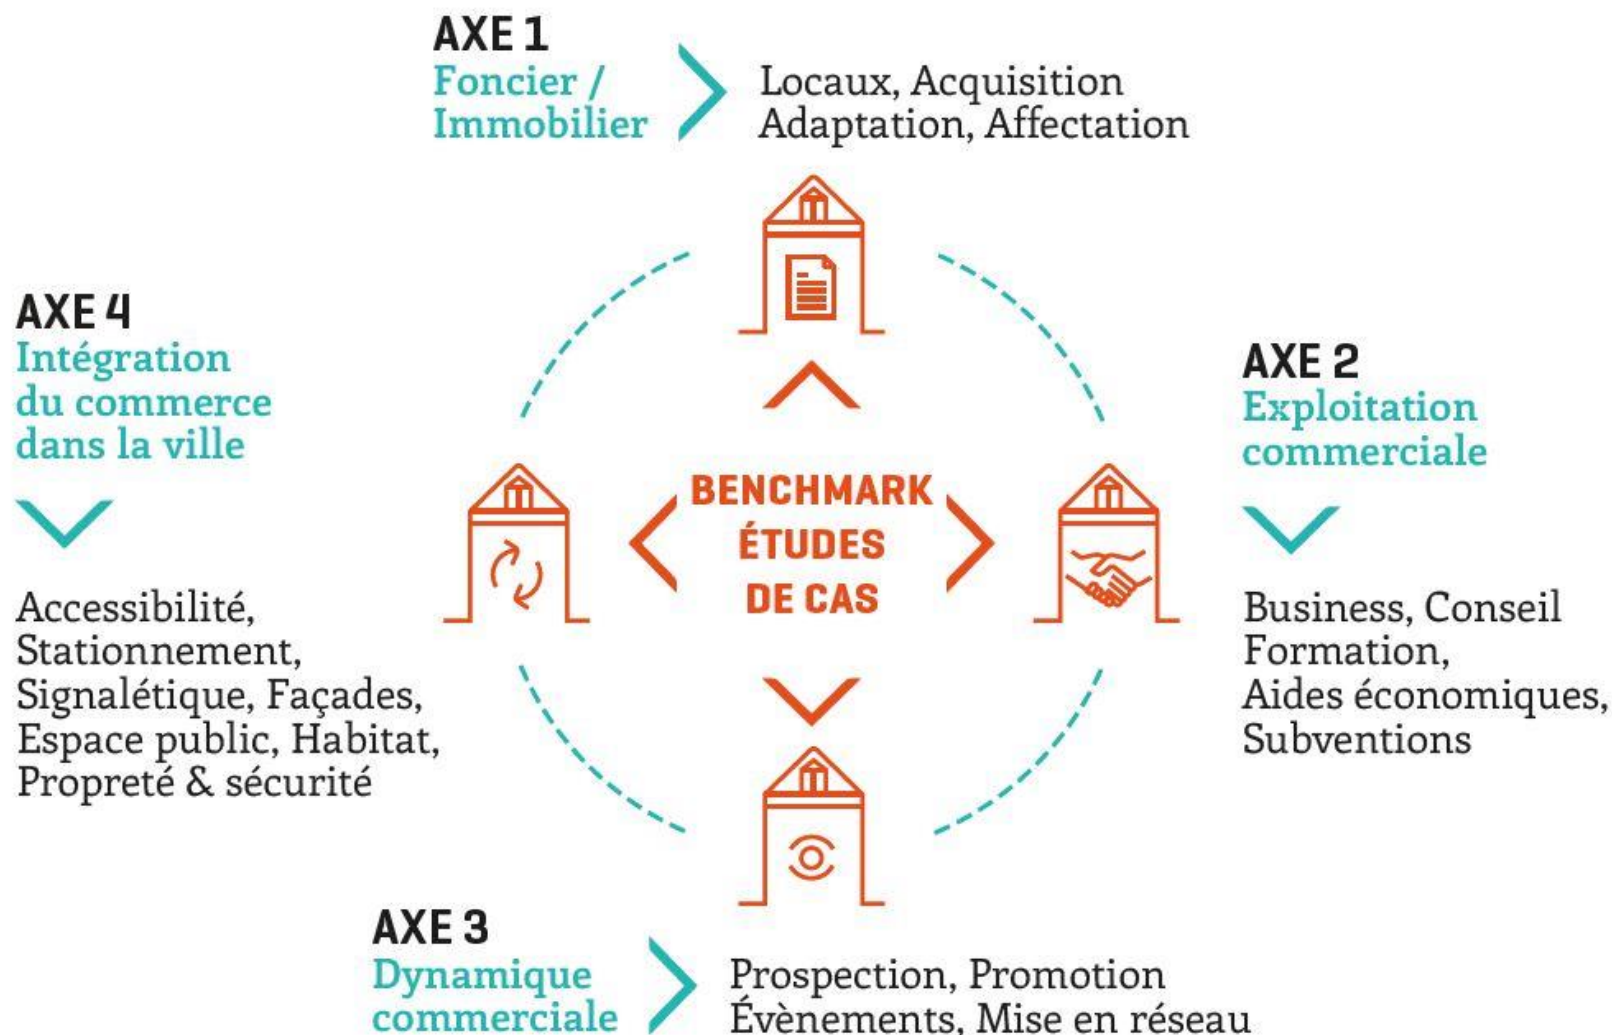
AXE 1
Foncier / Immobilier

Locaux, Acquisition
Adaptation, Affectation

AXE 4
Intégration du commerce dans la ville

Accessibilité, Stationnement, Signalétique, Façades, Espace public, Habitat, Propreté & sécurité

BENCHMARK
ÉTUDES
DE CAS

AXE 2
Exploitation commerciale

Business, Conseil
Formation,
Aides économiques,
Subventions

AXE 3
Dynamique commerciale

Prospection, Promotion
Évènements, Mise en réseau